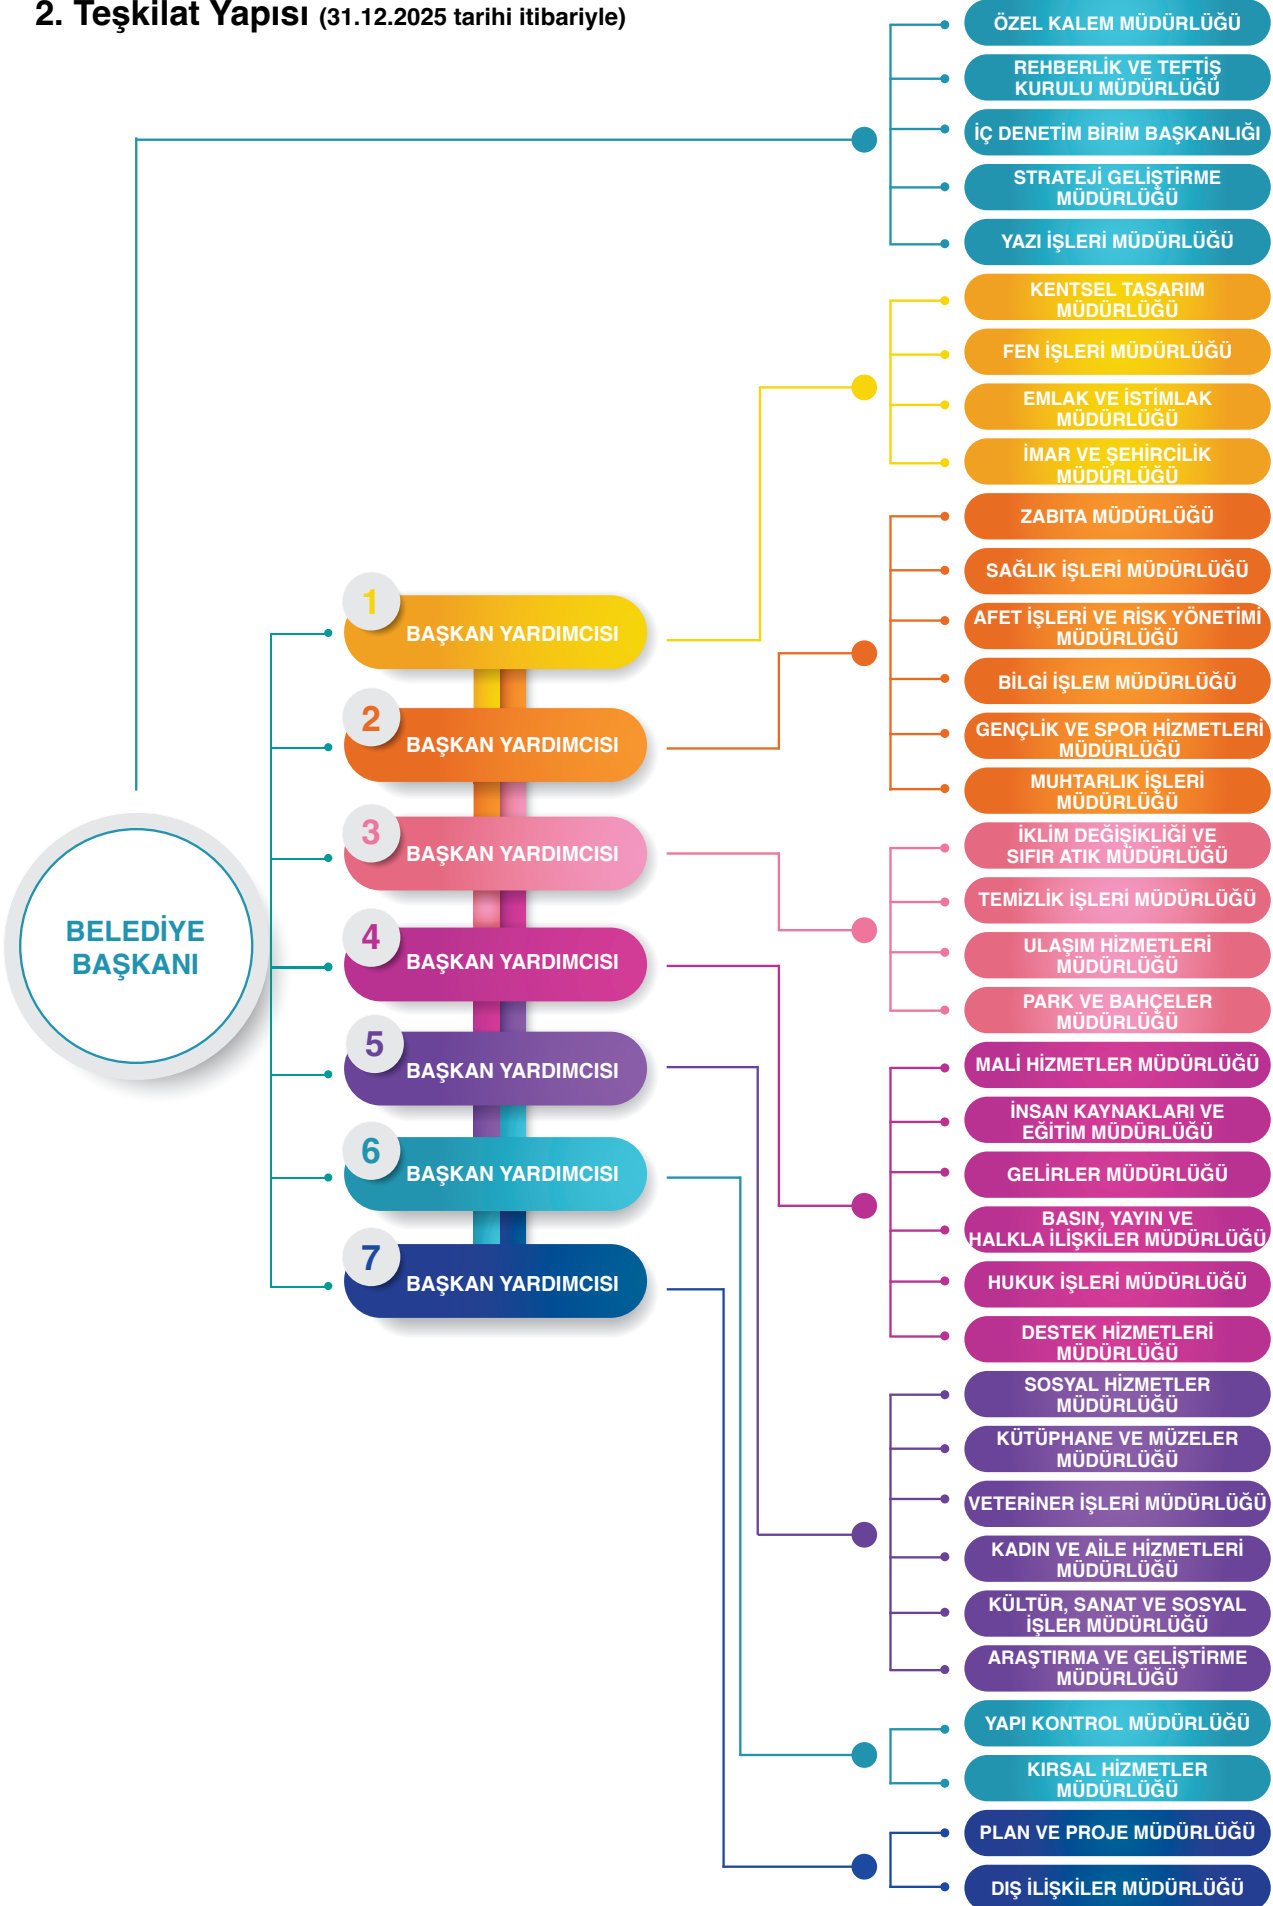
2. Teşkilat Yapısı (31.12.2025 tarihi itibariyle)

BELEDİYE BAŞKANI

ÖZEL KALEM MÜDÜRLÜĞÜ
REHBERLİK VE TEFTİŞ KURULU MÜDÜRLÜĞÜ
İÇ DENETİM BİRİM BAŞKANLIĞI
STRATEJİ GELİŞTİRME MÜDÜRLÜĞÜ
YAZI İŞLERİ MÜDÜRLÜĞÜ

1 BAŞKAN YARDIMCISI
KENTSEL TASARIM MÜDÜRLÜĞÜ
FEN İŞLERİ MÜDÜRLÜĞÜ
EMLAK VE İSTİMLAK MÜDÜRLÜĞÜ
İMAR VE ŞEHİRCİLİK MÜDÜRLÜĞÜ

2 BAŞKAN YARDIMCISI
ZABITA MÜDÜRLÜĞÜ
SAĞLIK İŞLERİ MÜDÜRLÜĞÜ
AFET İŞLERİ VE RİSK YÖNETİMİ MÜDÜRLÜĞÜ
BİLGİ İŞLEM MÜDÜRLÜĞÜ
GENÇLİK VE SPOR HİZMETLERİ MÜDÜRLÜĞÜ
MUHTARLIK İŞLERİ MÜDÜRLÜĞÜ

3 BAŞKAN YARDIMCISI
İKLİM DEĞİŞİKLİĞİ VE SIFIR ATIK MÜDÜRLÜĞÜ
TEMİZLİK İŞLERİ MÜDÜRLÜĞÜ
ULAŞIM HİZMETLERİ MÜDÜRLÜĞÜ
PARK VE BAHÇELER MÜDÜRLÜĞÜ

4 BAŞKAN YARDIMCISI
MALİ HİZMETLER MÜDÜRLÜĞÜ
İNSAN KAYNAKLARI VE EĞİTİM MÜDÜRLÜĞÜ
GELİRLER MÜDÜRLÜĞÜ
BASIN, YAYIN VE HALKLA İLİŞKİLER MÜDÜRLÜĞÜ
HUKUK İŞLERİ MÜDÜRLÜĞÜ
DESTEK HİZMETLERİ MÜDÜRLÜĞÜ

5 BAŞKAN YARDIMCISI
SOSYAL HİZMETLER MÜDÜRLÜĞÜ
KÜTÜPHANE VE MÜZELER MÜDÜRLÜĞÜ
VETERİNER İŞLERİ MÜDÜRLÜĞÜ
KADIN VE AİLE HİZMETLERİ MÜDÜRLÜĞÜ
KÜLTÜR, SANAT VE SOSYAL İŞLER MÜDÜRLÜĞÜ
ARAŞTIRMA VE GELİŞTİRME MÜDÜRLÜĞÜ

6 BAŞKAN YARDIMCISI
YAPI KONTROL MÜDÜRLÜĞÜ
KIRSAL HİZMETLER MÜDÜRLÜĞÜ

7 BAŞKAN YARDIMCISI
PLAN VE PROJE MÜDÜRLÜĞÜ
DIŞ İLİŞKİLER MÜDÜRLÜĞÜ